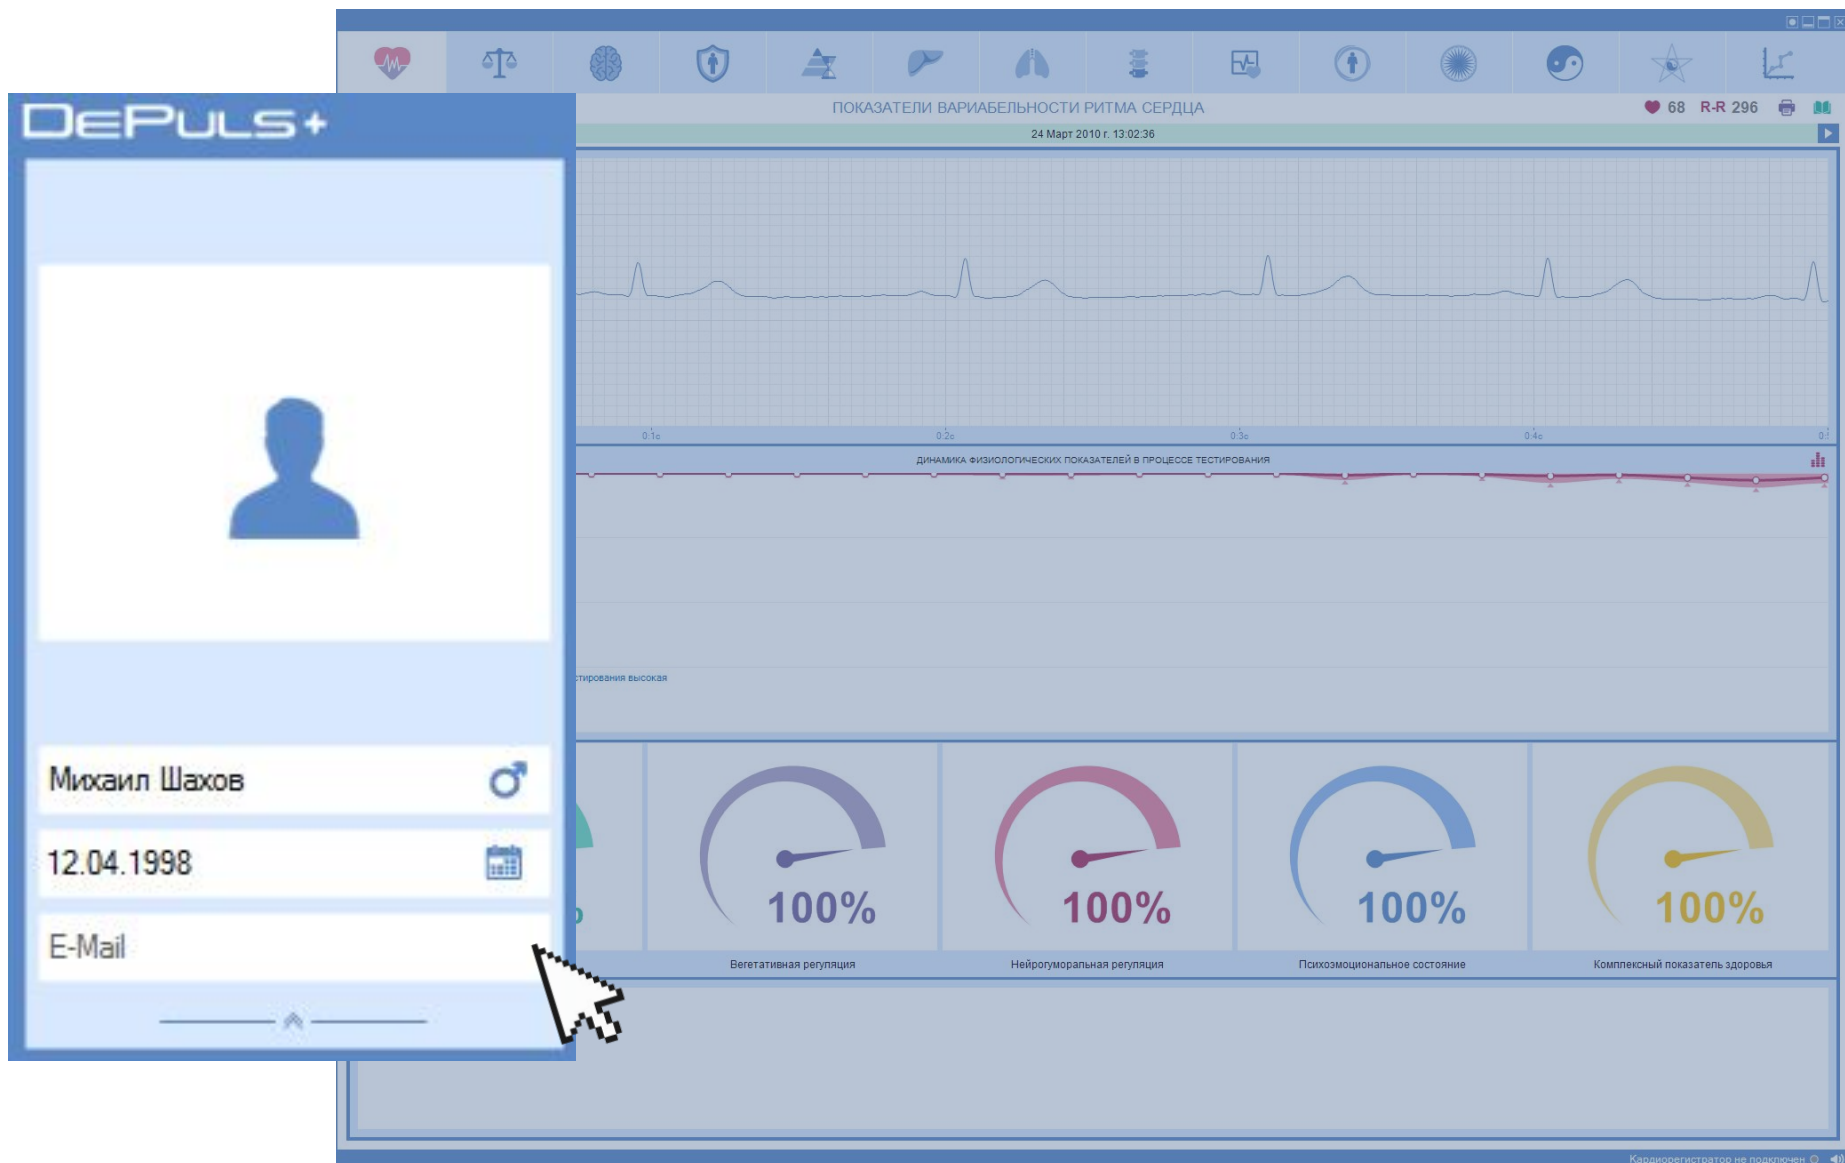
DEPULS+

ПОКАЗАТЕЛИ ВАРИАБЕЛЬНОСТИ РИТМА СЕРДЦА

68 R-R 296

24 Март 2010 г. 13:02:36

0:1с

0:2с

0:3с

0:4с

ДИНАМИКА ФИЗИОЛОГИЧЕСКИХ ПОКАЗАТЕЛЕЙ В ПРОЦЕССЕ ТЕСТИРОВАНИЯ

стирования высокая

Михаил Шахов

12.04.1998

E-Mail

100%

Вегетативная регуляция

100%

Нейрогуморальная регуляция

100%

Психоэмоциональное состояние

100%

Комплексный показатель здоровья

Кардиорегистратор не подключен